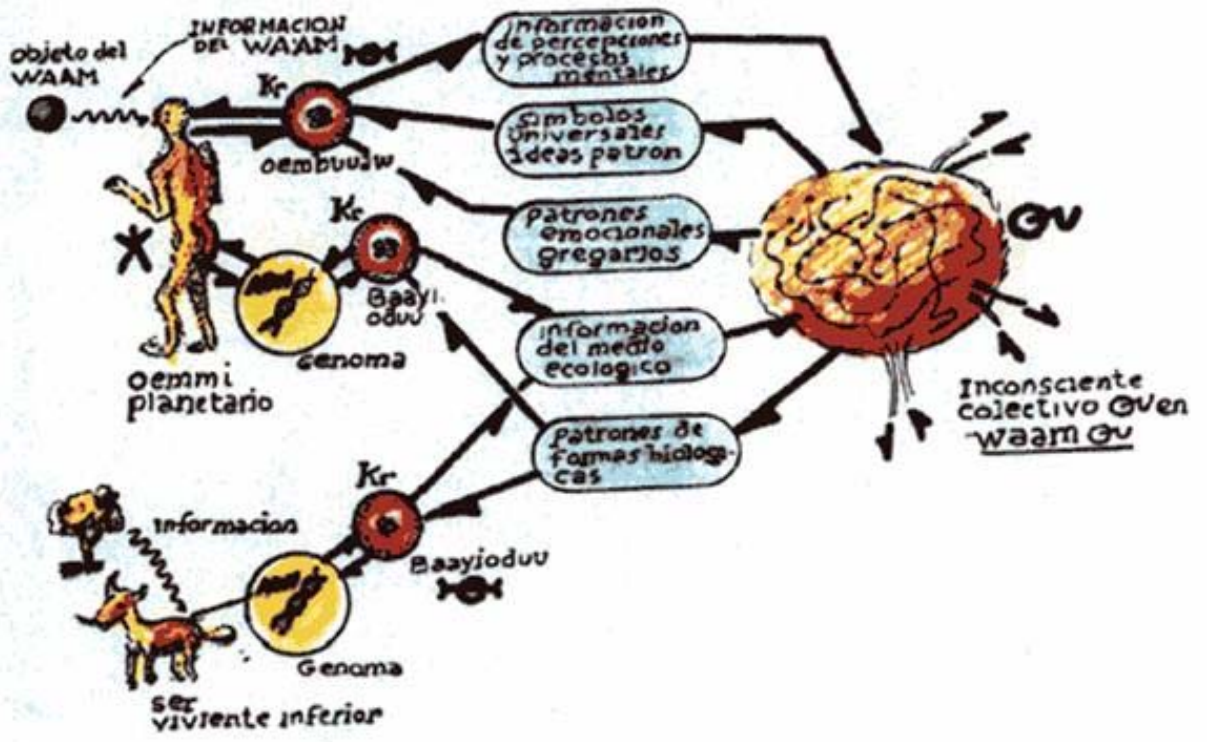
INFORMACION DEL WAAM

objeto del WAAM

Kr

oembuuaw

Informacion de percepciones y procesos mentales

Simbolos universales ideas patron

Patrones emocionales gregarios

Kr

Baayioduu

Genoma

oemmi planetario

Informacion del medio ecologico

Patrones de formas biologicas

Kr

informacion

Baayioduu

Genoma

ser viviente inferior

Inconsciente colectivo ʘv en waam ʘv

ʘv